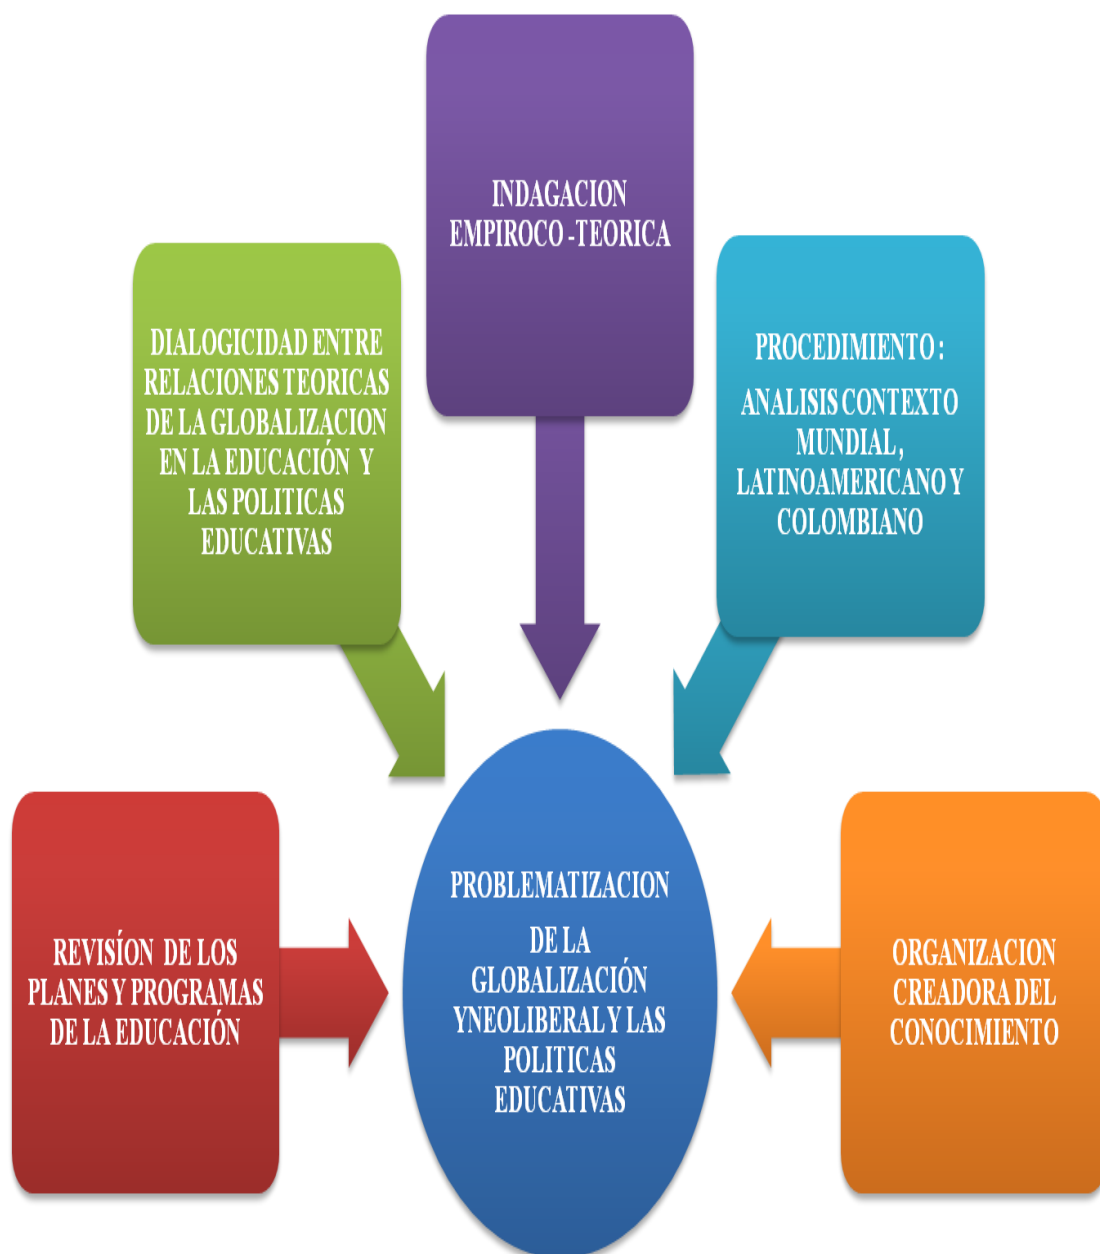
INDAGACION EMPIROCO -TEORICA

DIALOGICIDAD ENTRE RELACIONES TEORICAS DE LA GLOBALIZACION EN LA EDUCACIÓN Y LAS POLITICAS EDUCATIVAS

PROCEDIMIENTO :

ANALISIS CONTEXTO MUNDIAL, LATINOAMERICANO Y COLOMBIANO

REVISÍON DE LOS PLANES Y PROGRAMAS DE LA EDUCACIÓN

PROBLEMATIZACION

DE LA GLOBALIZACIÓN YNEOLIBERAL Y LAS POLITICAS EDUCATIVAS

ORGANIZACION CREADORA DEL CONOCIMIENTO